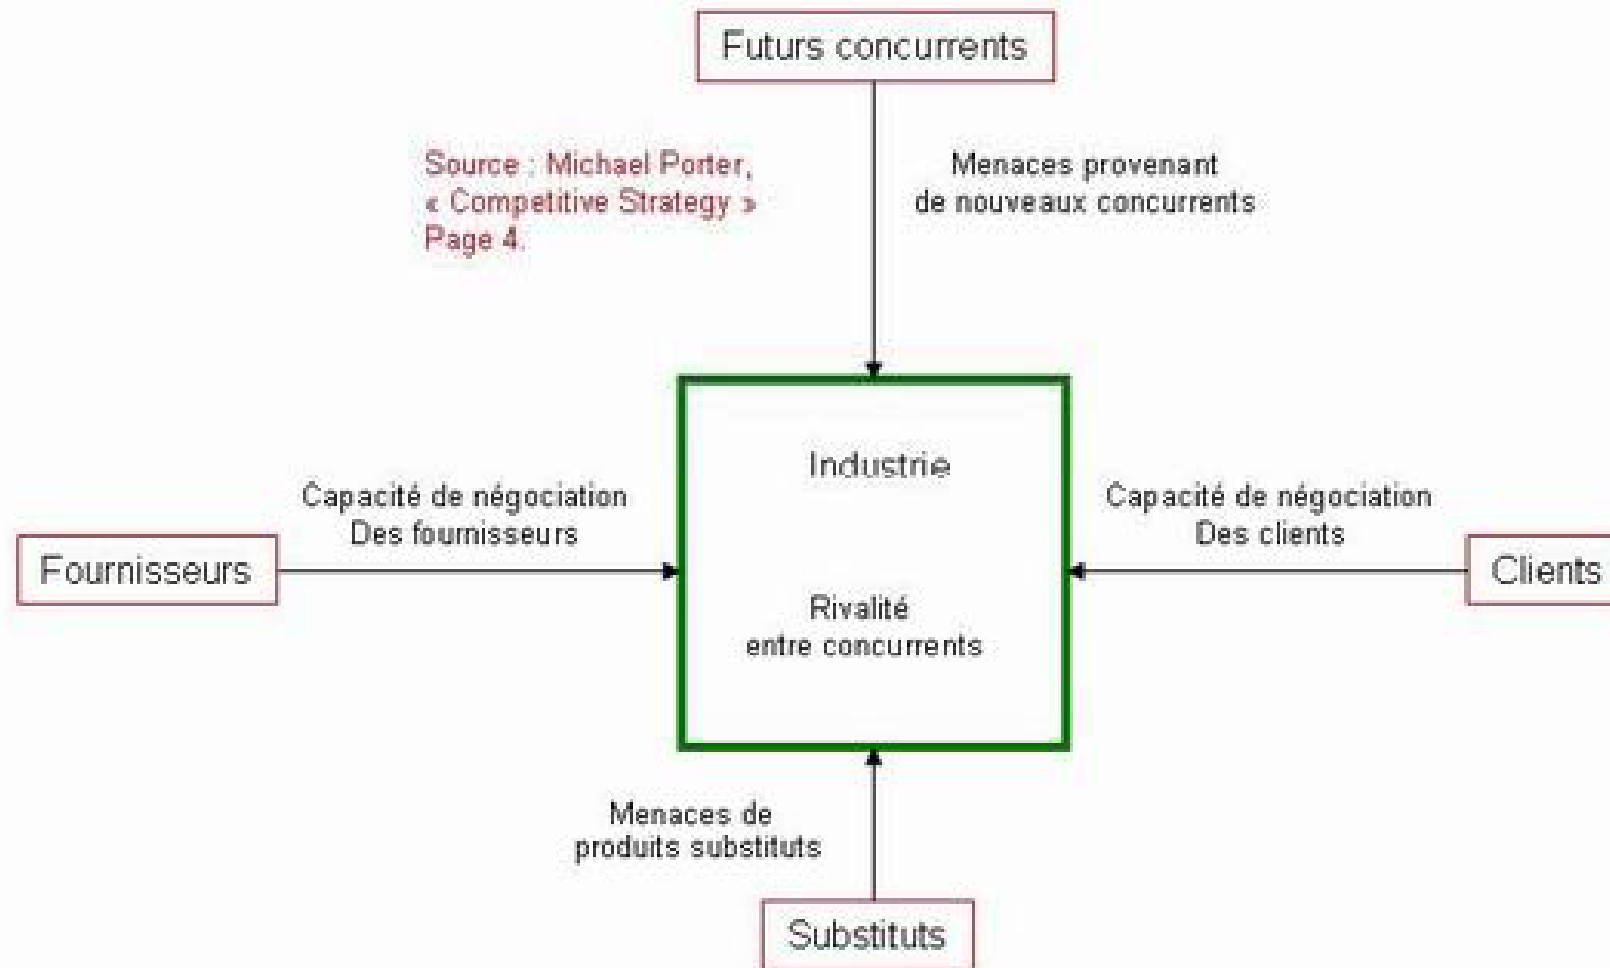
Futurs concurrents

Source : Michael Porter, « Competitive Strategy » Page 4.

Menaces provenant de nouveaux concurrents

Capacité de négociation Des fournisseurs

Fournisseurs

Industrie

Rivalité entre concurrents

Capacité de négociation Des clients

Clients

Menaces de produits substituts

Substituts